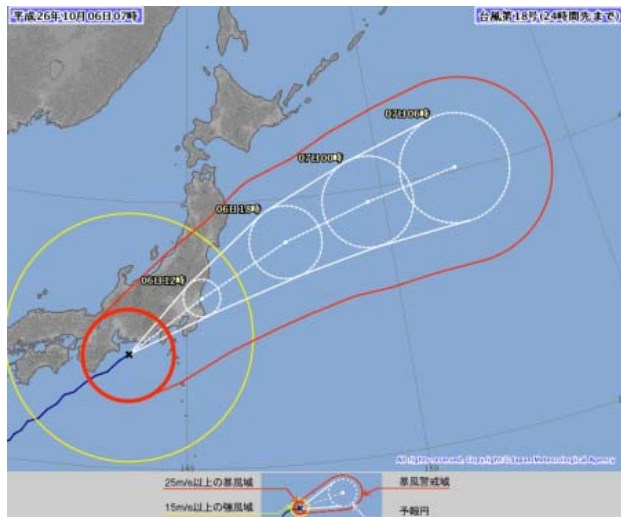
平成26年10月06日07時

台風第18号(24時間先まで)

07日06時

07日00時

06日18時

06日12時

All rights reserved. Copyright © Japan Meteorological Agency

140

150

25m/s以上の暴風域

15m/s以上の強風域

暴風警戒域

予報円